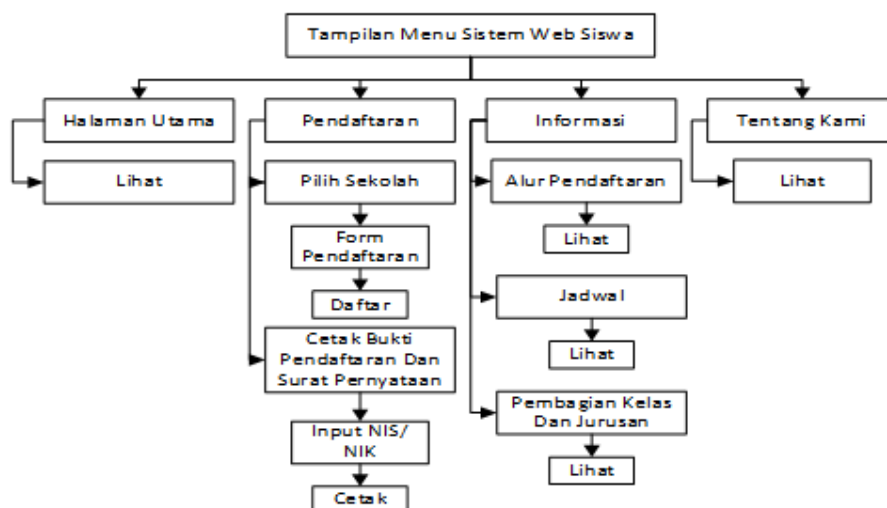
Tampilan Menu Sistem Web Siswa

Halaman Utama

Lihat

Pendaftaran

Pilih Sekolah

Form Pendaftaran

Daftar

Cetak Bukti Pendaftaran Dan Surat Pernyataan

Input NIS/ NIK

Cetak

Informasi

Alur Pendaftaran

Lihat

Jadwal

Lihat

Pembagian Kelas Dan Jurusan

Lihat

Tentang Kami

Lihat